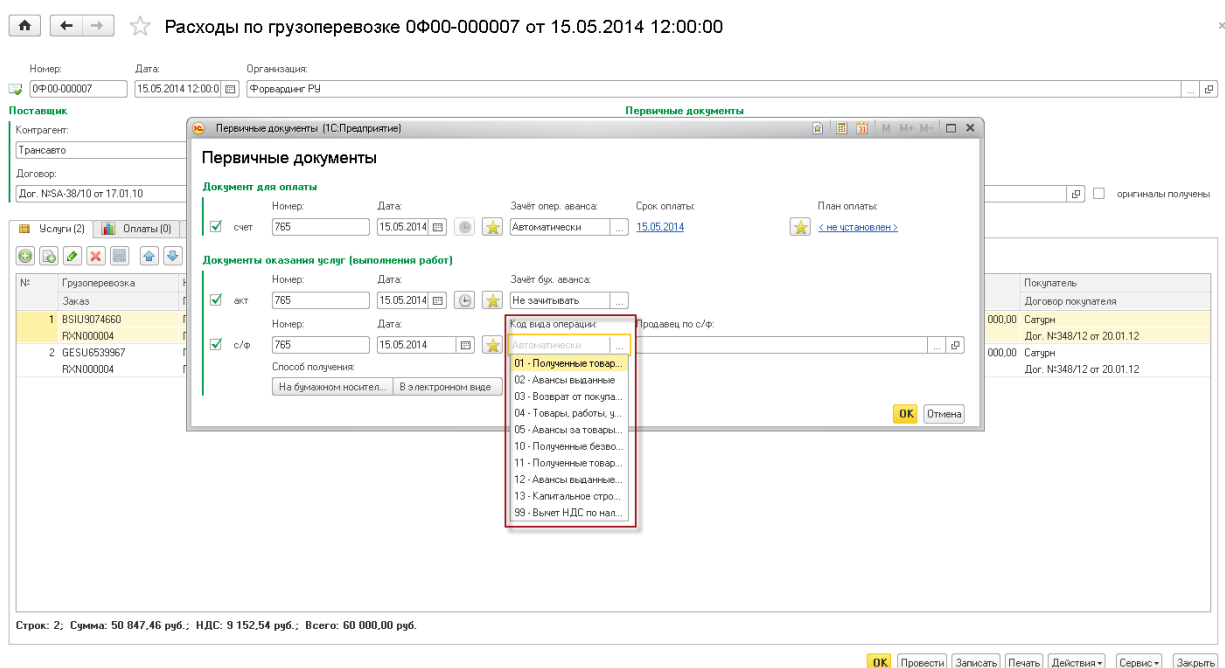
Расходы по грузоперевозке 0Ф00-000007 от 15.05.2014 12:00:00

Номер: 0Ф00-000007
Дата: 15.05.2014 12:00:0
Организация: Форвардинг РУ

Поставщик
Контрагент: Трансавто
Договор: Дог. №SA-38/10 от 17.01.10

Первичные документы

оригиналы получены

Услуги (2) Оплаты (0)

| № | Грузоперевозка | | Покупатель |
|---|---|---|---|
| | Заказ | | Договор покупателя |
| 1 | BSIU9074660 | 000,00 | Сатурн |
| | RXN000004 | | Дог. №348/12 от 20.01.12 |
| 2 | GESU6539967 | 000,00 | Сатурн |
| | RXN000004 | | Дог. №348/12 от 20.01.12 |

Первичные документы (1С:Предприятие)
M M+ M-

Первичные документы

Документ для оплаты
Номер: Дата: Зачёт опер. аванса: Срок оплаты: План оплаты:
счет 765 15.05.2014 Автоматически 15.05.2014 < не установлен >

Документы оказания услуг (выполнения работ)
Номер: Дата: Зачёт бух. аванса:
акт 765 15.05.2014 Не зачитывать

Номер: Дата: Код вида операции: Продавец по с/ф:
с/ф 765 15.05.2014 Автоматически

Способ получения:
На бумажном носител... В электронном виде

01 - Полученные товар...
02 - Авансы выданные
03 - Возврат от покупа...
04 - Товары, работы, у...
05 - Авансы за товары...
10 - Полученные безво...
11 - Полученные товар...
12 - Авансы выданные...
13 - Капитальное стро...
99 - Вычет НДС по нал...

OK Отмена

Строк: 2; Сумма: 50 847,46 руб.; НДС: 9 152,54 руб.; Всего: 60 000,00 руб.

OK Провести Записать Печать Действия Сервис Закрыть